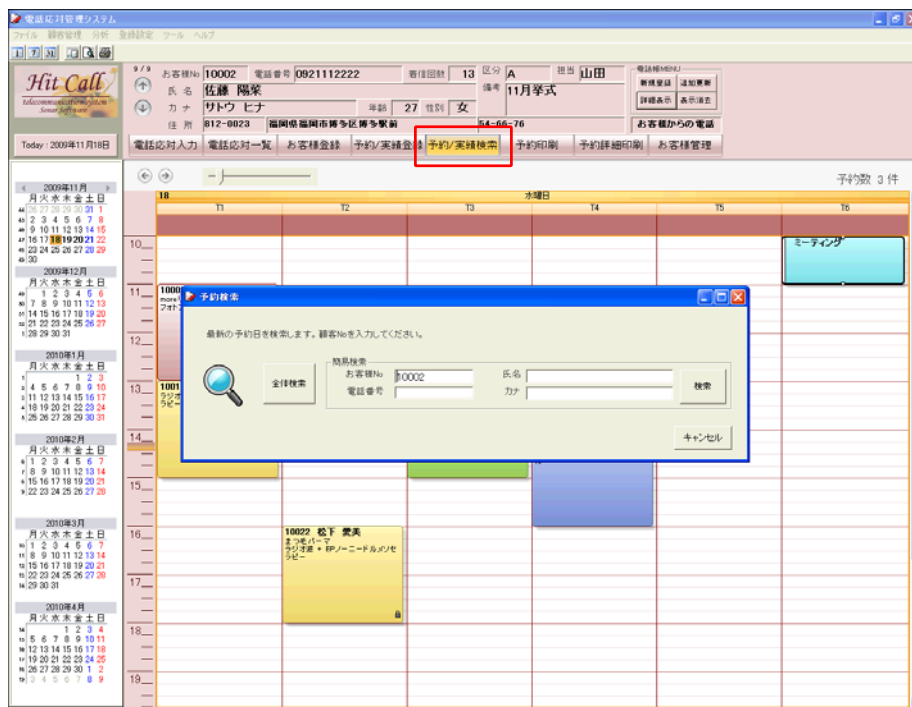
電話応対管理システム

ファイル 顧客管理 分析 登録設定 ツール ヘルプ

Hit Call

Today : 2009年11月18日

9/9

お客様No 10002 電話番号 0921112222 着信回数 13 区分 A 担当 山田

氏名 佐藤 陽菜 備考 11月挙式

カナ サトウ ヒナ 年齢 27 性別 女

住所 812-0023 福岡県福岡市博多区博多駅前 54-66-76

電話帳MENU

新規登録 追加更新

詳細表示 表示消去

お客様からの電話

電話応対入力 電話応対一覧 お客様登録 予約/実績登録 予約/実績検索 予約印刷 予約詳細印刷 お客様管理

予約数 3 件

2009年11月

月 火 水 木 金 土 日

26 27 28 29 30 31 1

2 3 4 5 6 7 8

9 10 11 12 13 14 15

16 17 18 19 20 21 22

23 24 25 26 27 28 29

30

2009年12月

月 火 水 木 金 土 日

1 2 3 4 5 6

7 8 9 10 11 12 13

14 15 16 17 18 19 20

21 22 23 24 25 26 27

28 29 30 31

2010年1月

月 火 水 木 金 土 日

1 2 3

4 5 6 7 8 9 10

11 12 13 14 15 16 17

18 19 20 21 22 23 24

25 26 27 28 29 30 31

2010年2月

月 火 水 木 金 土 日

1 2 3 4 5 6 7

8 9 10 11 12 13 14

15 16 17 18 19 20 21

22 23 24 25 26 27 28

2010年3月

月 火 水 木 金 土 日

1 2 3 4 5 6 7

8 9 10 11 12 13 14

15 16 17 18 19 20 21

22 23 24 25 26 27 28

29 30 31

2010年4月

月 火 水 木 金 土 日

1 2 3 4

5 6 7 8 9 10 11

12 13 14 15 16 17 18

19 20 21 22 23 24 25

26 27 28 29 30 1 2

3 4 5 6 7 8 9

18 水曜日

T1 T2 T3 T4 T5 T6

10
11
12
13
14
15
16
17
18
19

ミーティング

1000
more
フォト

1001
ラジオ
ラピー

10022 松下 愛美
まつもパーマ
ラジオ波 + BPノーニードルメソセラピー

予約検索

最新の予約日を検索します。顧客Noを入力してください。

全体検索

簡易検索

お客様No 10002

電話番号

氏名

カナ

検索

キャンセル